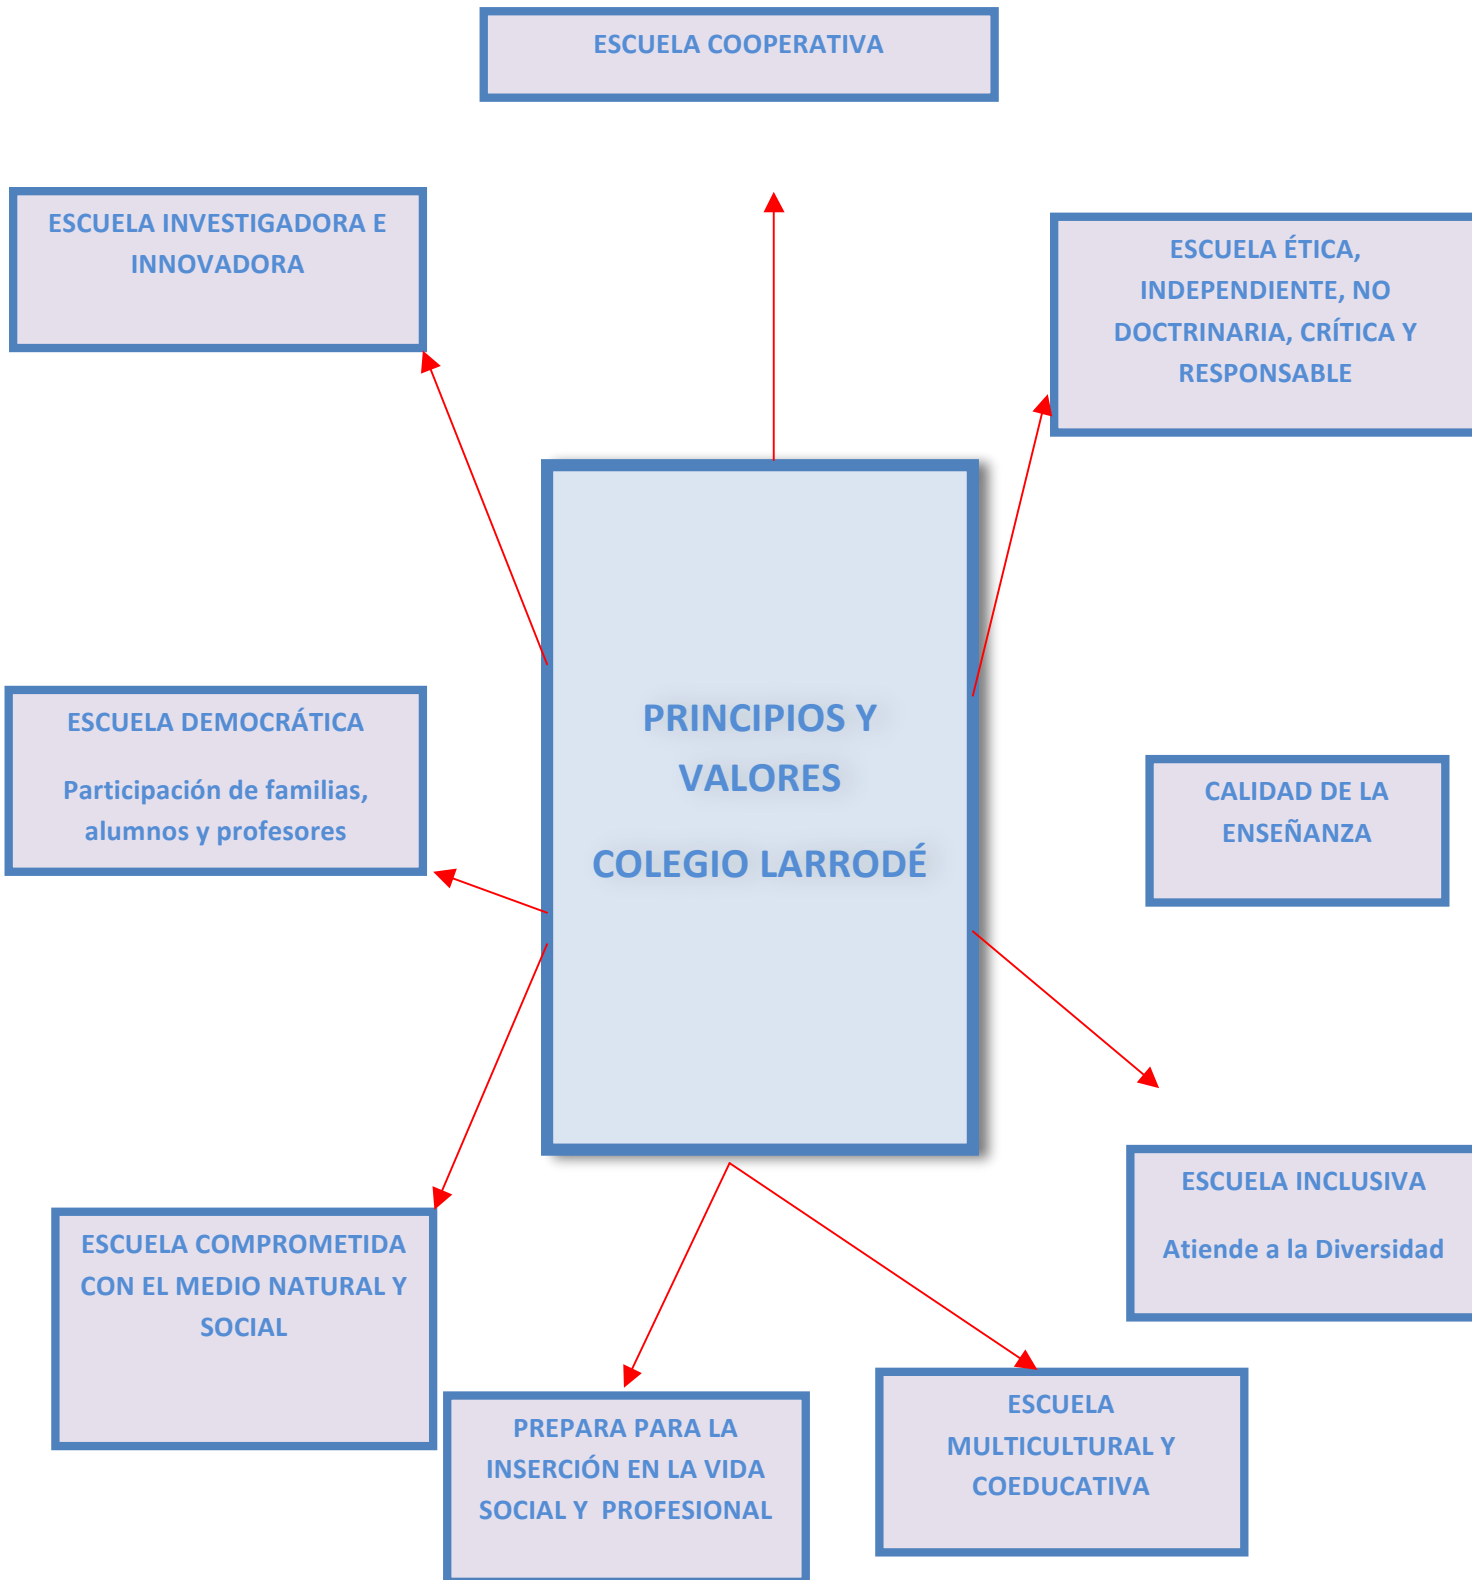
ESCUELA COOPERATIVA

ESCUELA INVESTIGADORA E INNOVADORA

ESCUELA ÉTICA, INDEPENDIENTE, NO DOCTRINARIA, CRÍTICA Y RESPONSABLE

PRINCIPIOS Y VALORES

COLEGIO LARRODÉ

ESCUELA DEMOCRÁTICA

Participación de familias, alumnos y profesores

CALIDAD DE LA ENSEÑANZA

ESCUELA INCLUSIVA

Atiende a la Diversidad

ESCUELA COMPROMETIDA CON EL MEDIO NATURAL Y SOCIAL

PREPARA PARA LA INSERCIÓN EN LA VIDA SOCIAL Y PROFESIONAL

ESCUELA MULTICULTURAL Y COEDUCATIVA